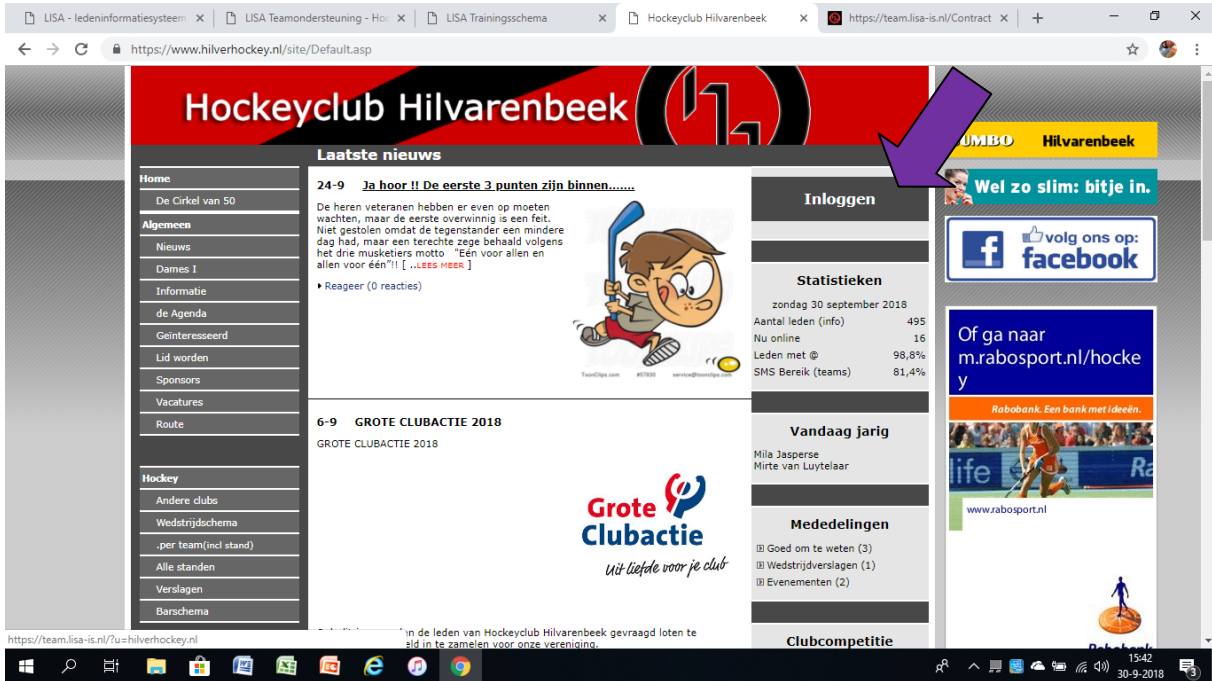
LISA - ledeninformatiesysteem | LISA Teamondersteuning - Hoc | LISA Trainingsschema | Hockeyclub Hilvarenbeek | https://team.lisa-is.nl/Contract

https://www.hilverhockey.nl/site/Default.asp

Hockeyclub Hilvarenbeek

UMBO Hilvarenbeek

Wel zo slim: bitje in.

volg ons op: facebook

Home
De Cirkel van 50
Algemeen
Nieuws
Dames I
Informatie
de Agenda
Geïnteresseerd
Lid worden
Sponsors
Vacatures
Route

Hockey
Andere clubs
Wedstrijdschema
.per team(incl stand)
Alle standen
Verslagen
Barschema

Laatste nieuws

24-9 Ja hoor !! De eerste 3 punten zijn binnen.......

De heren veteranen hebben er even op moeten wachten, maar de eerste overwinnig is een feit. Niet gestolen omdat de tegenstander een mindere dag had, maar een terechte zege behaald volgens het drie musketiers motto "Eén voor allen en allen voor één"!! [ ..LEES MEER ]

Reageer (0 reacties)

ToonClips.com #57930 service@toonclips.com

6-9 GROTE CLUBACTIE 2018

GROTE CLUBACTIE 2018

Grote Clubactie
Uit liefde voor je club

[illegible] de leden van Hockeyclub Hilvarenbeek gevraagd loten te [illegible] eld in te zamelen voor onze vereniging.

Inloggen

Statistieken
zondag 30 september 2018
| Aantal leden (info) | 495 |
|---|---|
| Nu online | 16 |
| Leden met @ | 98,8% |
| SMS Bereik (teams) | 81,4% |

Vandaag jarig
Mila Jasperse
Mirte van Luytelaar

Mededelingen
Goed om te weten (3)
Wedstrijdverslagen (1)
Evenementen (2)

Clubcompetitie

Of ga naar m.rabosport.nl/hockey

Rabobank. Een bank met ideeën.

www.rabosport.nl

Rabobank

https://team.lisa-is.nl/?u=hilverhockey.nl

15:42
30-9-2018